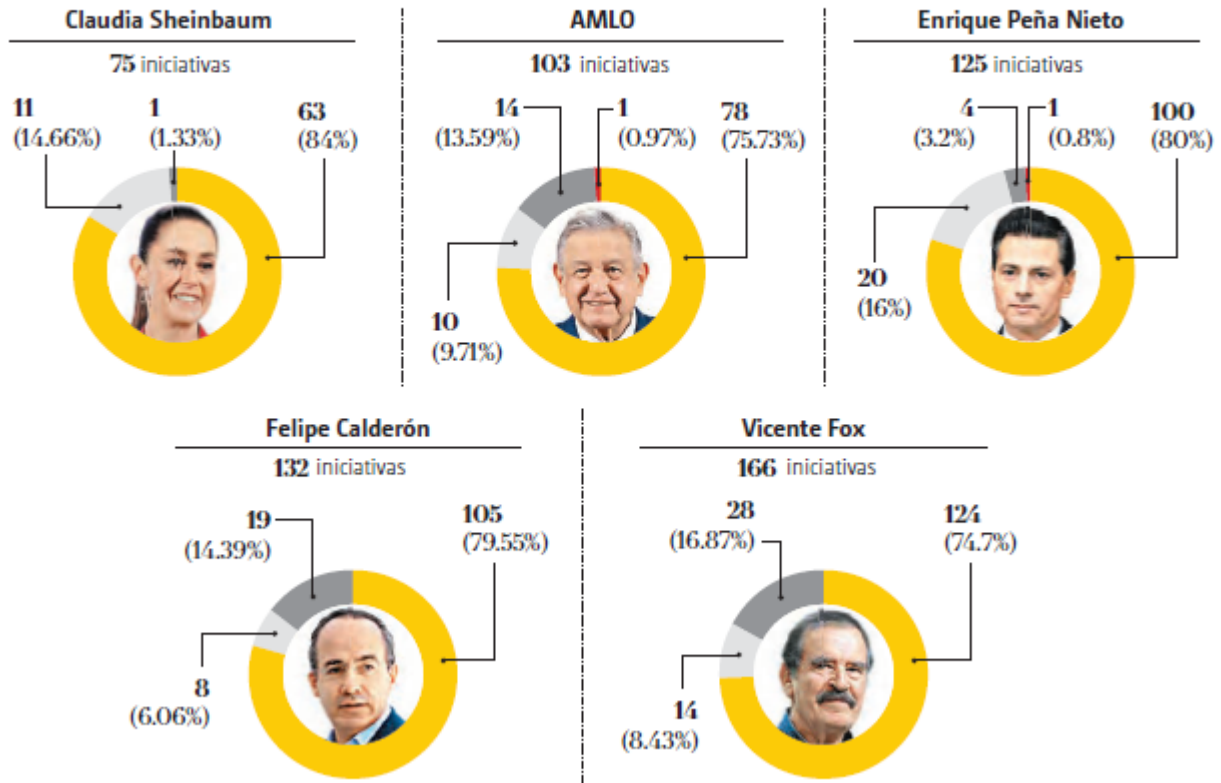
Claudia Sheinbaum

75 iniciativas

11 (14.66%)

1 (1.33%)

63 (84%)

AMLO

103 iniciativas

14 (13.59%)

1 (0.97%)

78 (75.73%)

10 (9.71%)

Enrique Peña Nieto

125 iniciativas

4 (3.2%)

1 (0.8%)

100 (80%)

20 (16%)

Felipe Calderón

132 iniciativas

19 (14.39%)

105 (79.55%)

8 (6.06%)

Vicente Fox

166 iniciativas

28 (16.87%)

124 (74.7%)

14 (8.43%)